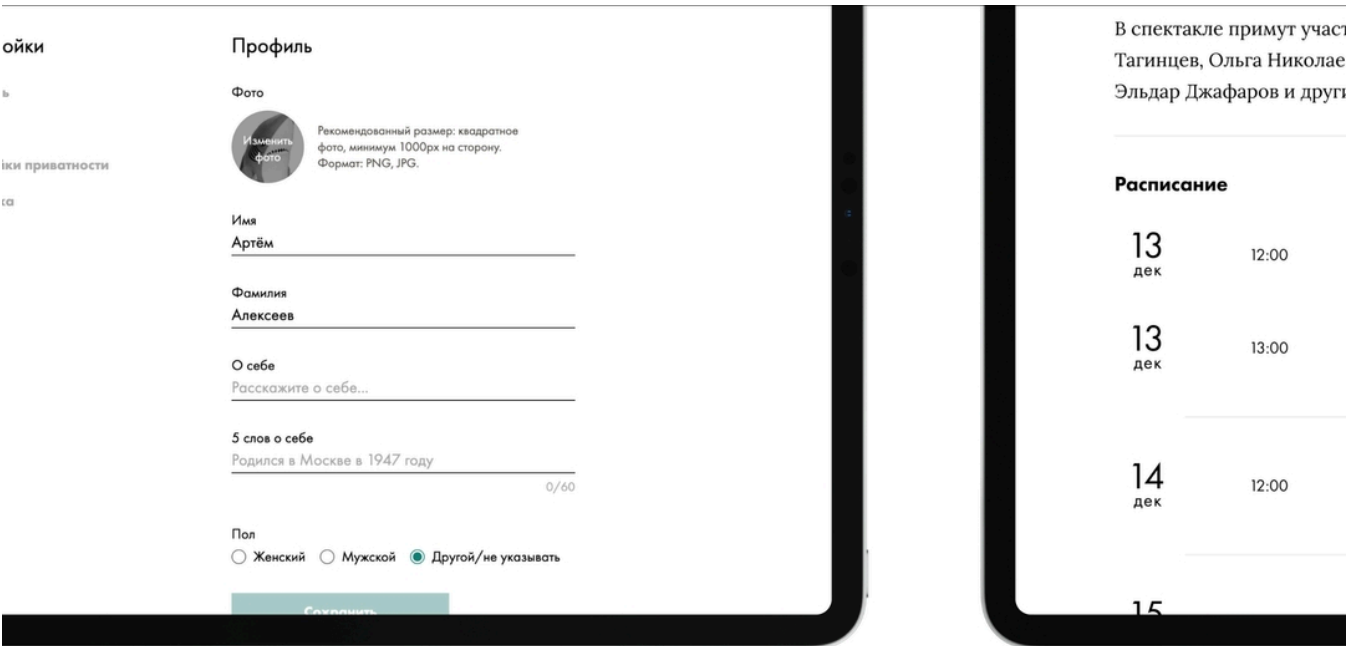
ойки

ь

ики приватности

ка

Профиль

Фото

Изменить фото

Рекомендованный размер: квадратное фото, минимум 1000px на сторону. Формат: PNG, JPG.

Имя
Артём

Фамилия
Алексеев

О себе
Расскажите о себе...

5 слов о себе
Родился в Москве в 1947 году
0/60

Пол
Женский Мужской Другой/не указывать

Сохранить

В спектакле примут участ
Тагинцев, Ольга Николае
Эльдар Джафаров и други

Расписание

13 дек 12:00

13 дек 13:00

14 дек 12:00

15